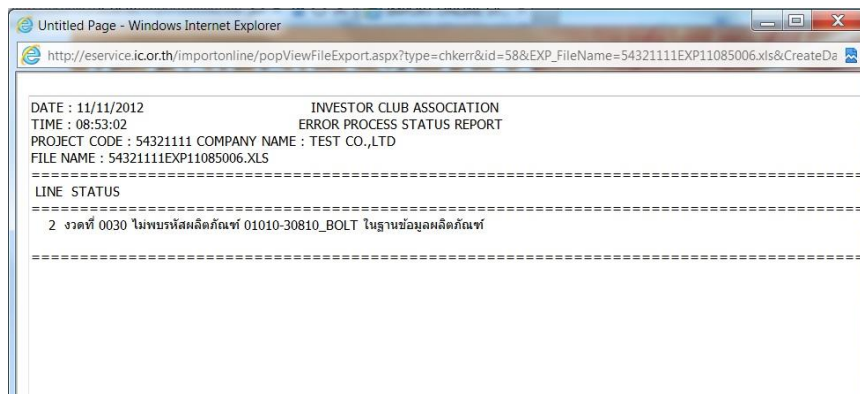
Untitled Page - Windows Internet Explorer

http://eservice.ic.or.th/importonline/popViewFileExport.aspx?type=chkerr&id=58&EXP_FileName=54321111EXP11085006.xls&CreateDa

DATE : 11/11/2012 INVESTOR CLUB ASSOCIATION
TIME : 08:53:02 ERROR PROCESS STATUS REPORT
PROJECT CODE : 54321111 COMPANY NAME : TEST CO.,LTD
FILE NAME : 54321111EXP11085006.XLS
====================================================================================
LINE STATUS
====================================================================================
2 งวดที่ 0030 ไม่พบรหัสผลิตภัณฑ์ 01010-30810_BOLT ในฐานข้อมูลผลิตภัณฑ์

====================================================================================